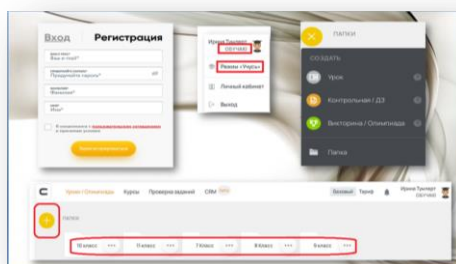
Вход Регистрация

Ваш e-mail*
Ваш e-mail

Придумайте пароль*
Придумайте пароль

Фамилия*
Фамилия

Имя*
Имя

Я ознакомился с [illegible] и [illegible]

Зарегистрироваться

Ирина Трахарт
УЧИТЕЛЬ

Режим «Учитель»

Личный кабинет

Выход

ПАПКИ

СОЗДАТЬ

Урок

Контрольная / ДЗ

Викторина / Олимпиада

Папка

С

Уроки / Олимпиады Курсы Проверка заданий CRM

Базовый Тариф

Ирина Трахарт
УЧИТЕЛЬ

ПАПКИ

10 класс ••• 11 класс ••• 7 класс ••• 8 класс ••• 9 класс •••